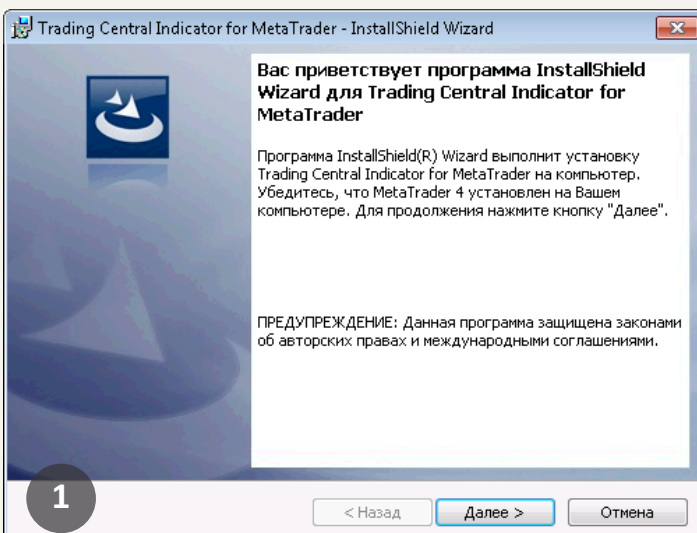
Trading Central Indicator for MetaTrader - InstallShield Wizard

Вас приветствует программа InstallShield Wizard для Trading Central Indicator for MetaTrader

Программа InstallShield(R) Wizard выполнит установку Trading Central Indicator for MetaTrader на компьютер. Убедитесь, что MetaTrader 4 установлен на Вашем компьютере. Для продолжения нажмите кнопку "Далее".

ПРЕДУПРЕЖДЕНИЕ: Данная программа защищена законами об авторских правах и международными соглашениями.

1

< Назад

Далее >

Отмена